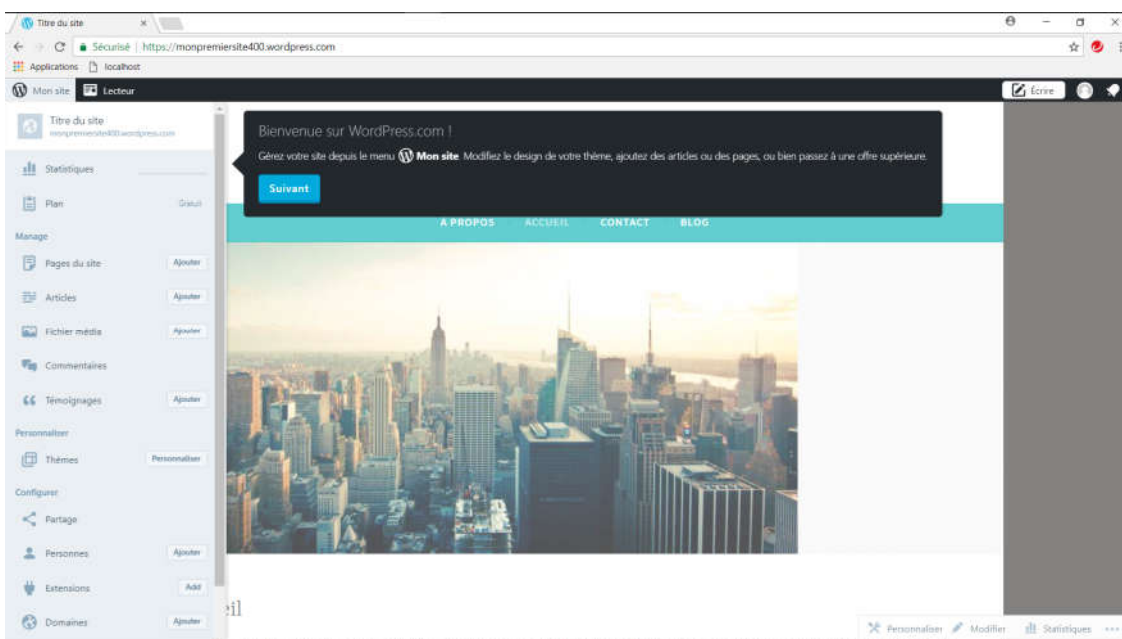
Titre du site ×

Sécurisé | https://monpremiersite400.wordpress.com

Applications localhost

Mon site Lecteur

Écrire

Titre du site
monpremiersite400.wordpress.com

Statistiques

Plan Gratuit

Manage

Pages du site Ajouter

Articles Ajouter

Fichier média Ajouter

Commentaires

Témoignages Ajouter

Personnaliser

Thèmes Personnaliser

Configurer

Partage

Personnes Ajouter

Extensions Add

Domaines Ajouter

Bienvenue sur WordPress.com !

Gérez votre site depuis le menu Mon site. Modifiez le design de votre thème, ajoutez des articles ou des pages, ou bien passez à une offre supérieure.

Suivant

À PROPOS ACCUEIL CONTACT BLOG

eil

Personnaliser Modifier Statistiques